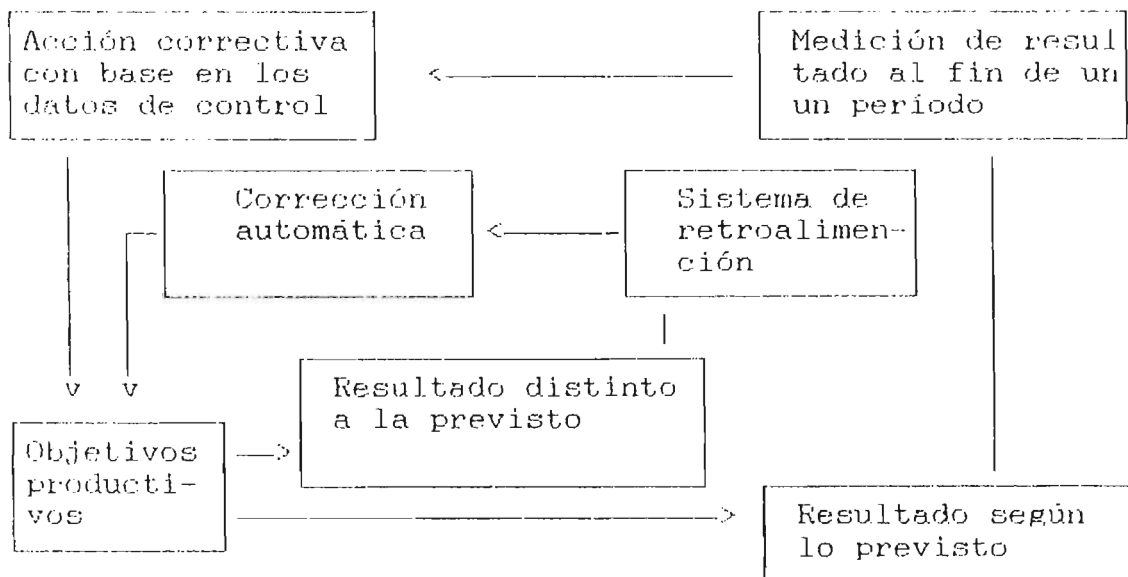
Acción correctiva con base en los datos de control

<

Medición de resultado al fin de un un periodo

Corrección automática

<

Sistema de retroalimentación

v v

Resultado distinto a la previsto

Objetivos productivos

>

>

Resultado según lo previsto